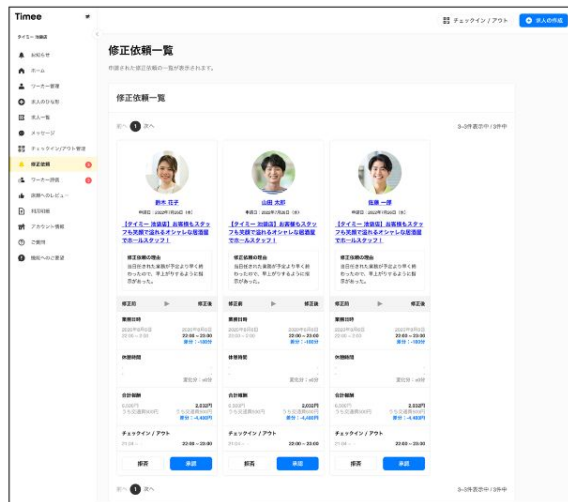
Timee

タイミー 加藤店

お知らせ
ホーム
ワーカー管理
求人のひな形
求人一覧
メッセージ
チェックイン/アウト管理
修正依頼
ワーカー評価
店舗へのレビュー
利用明細
アカウント情報
ご請求
機能へのご要望

チェックイン / アウト
求人の作成

修正依頼一覧

申請された修正依頼の一覧が表示されます。

修正依頼一覧

前へ 1 次へ

3-3件表示中 / 3件中

鈴木 花子
申請日：2022年7月26日 (火)

【タイミー 池袋店】 出勤前もスタッフも笑顔で溢れるオシャレな居酒屋でホールスタッフ！

修正依頼の理由
当日started された業務が予定より早く終わったので、早上がりをするように指示があった。

修正前 修正後

業務日時
2022年7月5日 2022年7月5日
22:00 ~ 23:00
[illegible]

休憩時間
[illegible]

合計報酬
2,032円
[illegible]

チェックイン / アウト
22:00 ~ 23:00

却下 承認

山田 太郎
申請日：2022年7月26日 (火)

【タイミー 池袋店】 出勤前もスタッフも笑顔で溢れるオシャレな居酒屋でホールスタッフ！

修正依頼の理由
当日started された業務が予定より早く終わったので、早上がりをするように指示があった。

修正前 修正後

業務日時
22:00 ~ 23:00

休憩時間

合計報酬
2,032円

チェックイン / アウト
22:00 ~ 23:00

却下 承認

佐藤 一郎
申請日：2022年7月26日 (火)

【タイミー 池袋店】 出勤前もスタッフも笑顔で溢れるオシャレな居酒屋でホールスタッフ！

修正依頼の理由
当日started された業務が予定より早く終わったので、早上がりをするように指示があった。

修正前 修正後

業務日時
22:00 ~ 23:00

休憩時間

合計報酬
2,032円

チェックイン / アウト
22:00 ~ 23:00

却下 承認

前へ 1 次へ

3-3件表示中 / 3件中